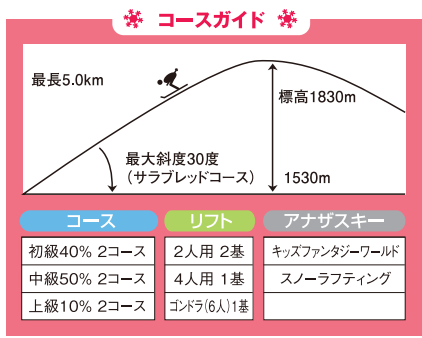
コースガイド

最長5.0km

標高1830m

最大斜度30度
（サラブレッドコース）

1530m

| コース | リフト | アナザスキー |
|---|---|---|
| 初級40% 2コース | 2人用 2基 | キッズファンタジーワールド |
| 中級50% 2コース | 4人用 1基 | スノーラフティング |
| 上級10% 2コース | ゴンドラ(6人) 1基 | |